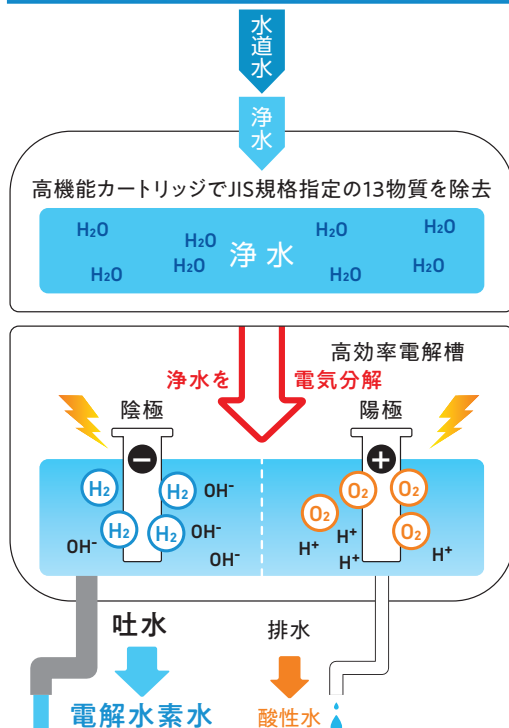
水道水

浄水

高機能カートリッジでJIS規格指定の13物質を除去

$H_2O$ $H_2O$ $H_2O$ $H_2O$ 浄水 $H_2O$ $H_2O$ $H_2O$ $H_2O$

高効率電解槽

浄水を 電気分解

陰極 陽極

$H_2$ $H_2$ $OH^-$ $H_2$ $H_2$ $OH^-$ $OH^-$ $OH^-$

$O_2$ $O_2$ $O_2$ $O_2$ $H^+$ $H^+$ $H^+$ $H^+$

吐水 排水

電解水素水 酸性水